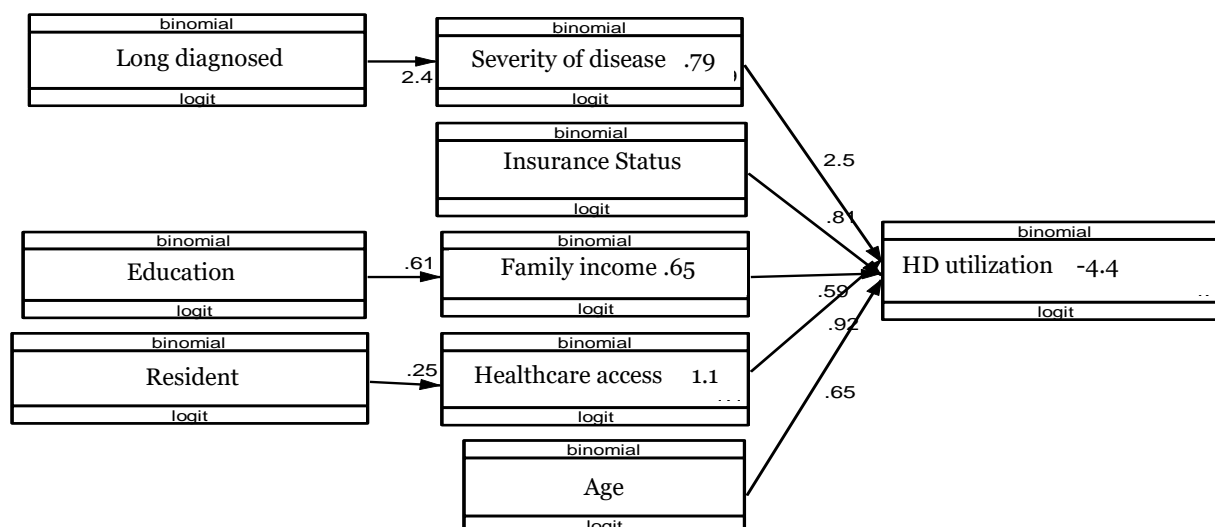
binomial
Long diagnosed
logit

2.4

binomial
Severity of disease .79
logit

binomial
Insurance Status
logit

2.5

.81

binomial
Education
logit

.61

binomial
Family income .65
logit

.59

binomial
HD utilization -4.4
logit

.92

binomial
Resident
logit

.25

binomial
Healthcare access 1.1
logit

.65

binomial
Age
logit